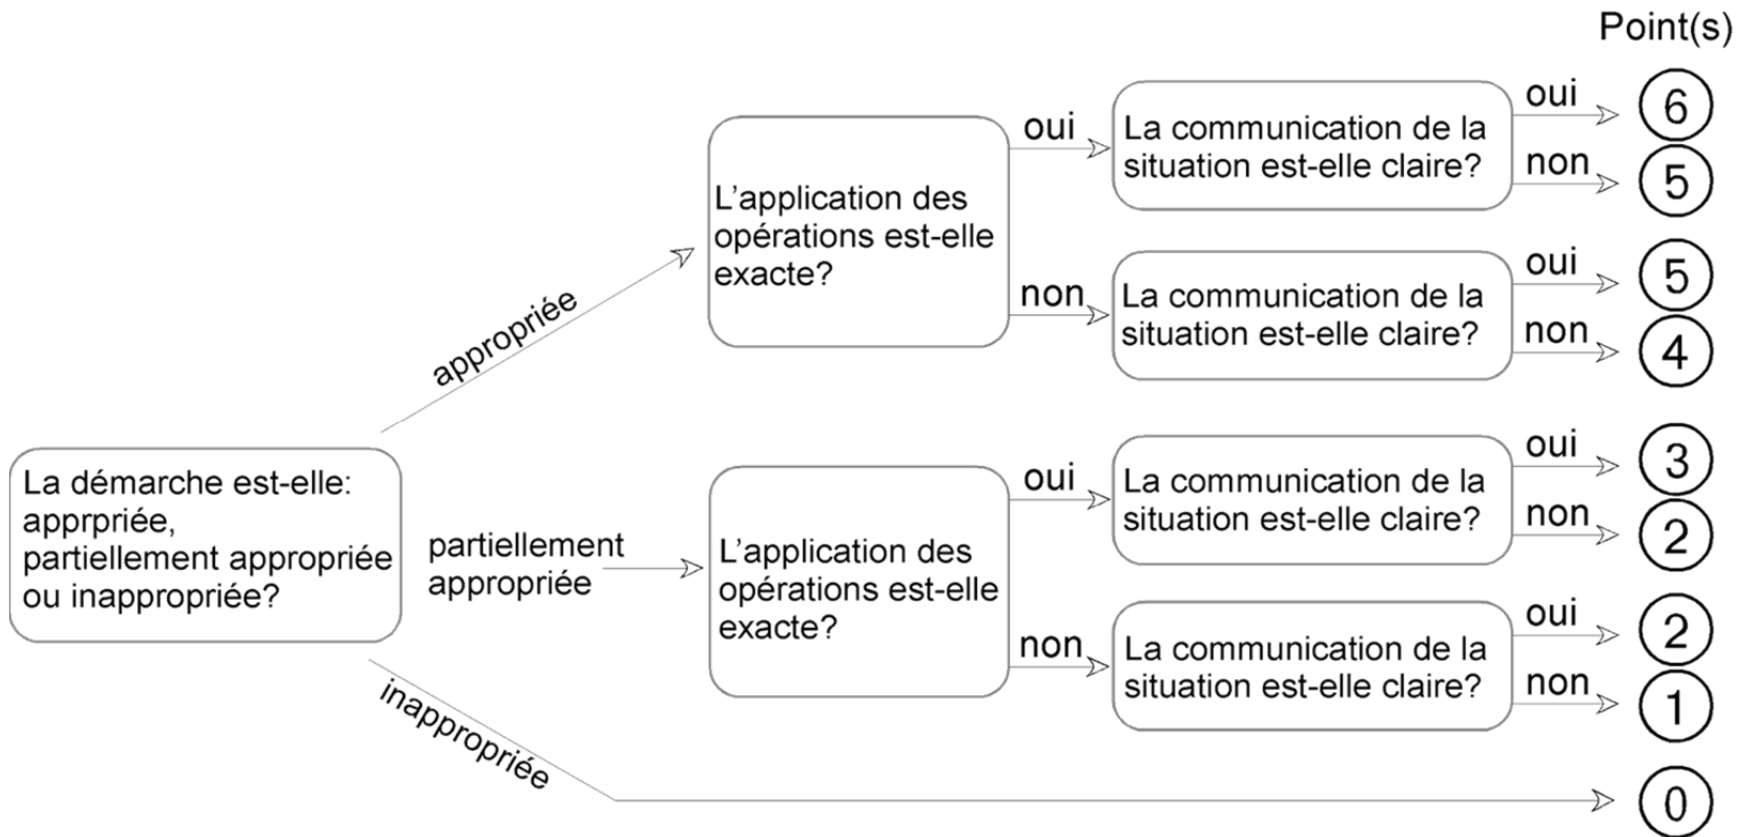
Point(s)

La démarche est-elle: apprpriée, partiellement appropriée ou inappropriée?

appropriée

L'application des opérations est-elle exacte?

oui

La communication de la situation est-elle claire?

oui 6

non 5

non

La communication de la situation est-elle claire?

oui 5

non 4

partiellement appropriée

L'application des opérations est-elle exacte?

oui

La communication de la situation est-elle claire?

oui 3

non 2

non

La communication de la situation est-elle claire?

oui 2

non 1

inappropriée

0